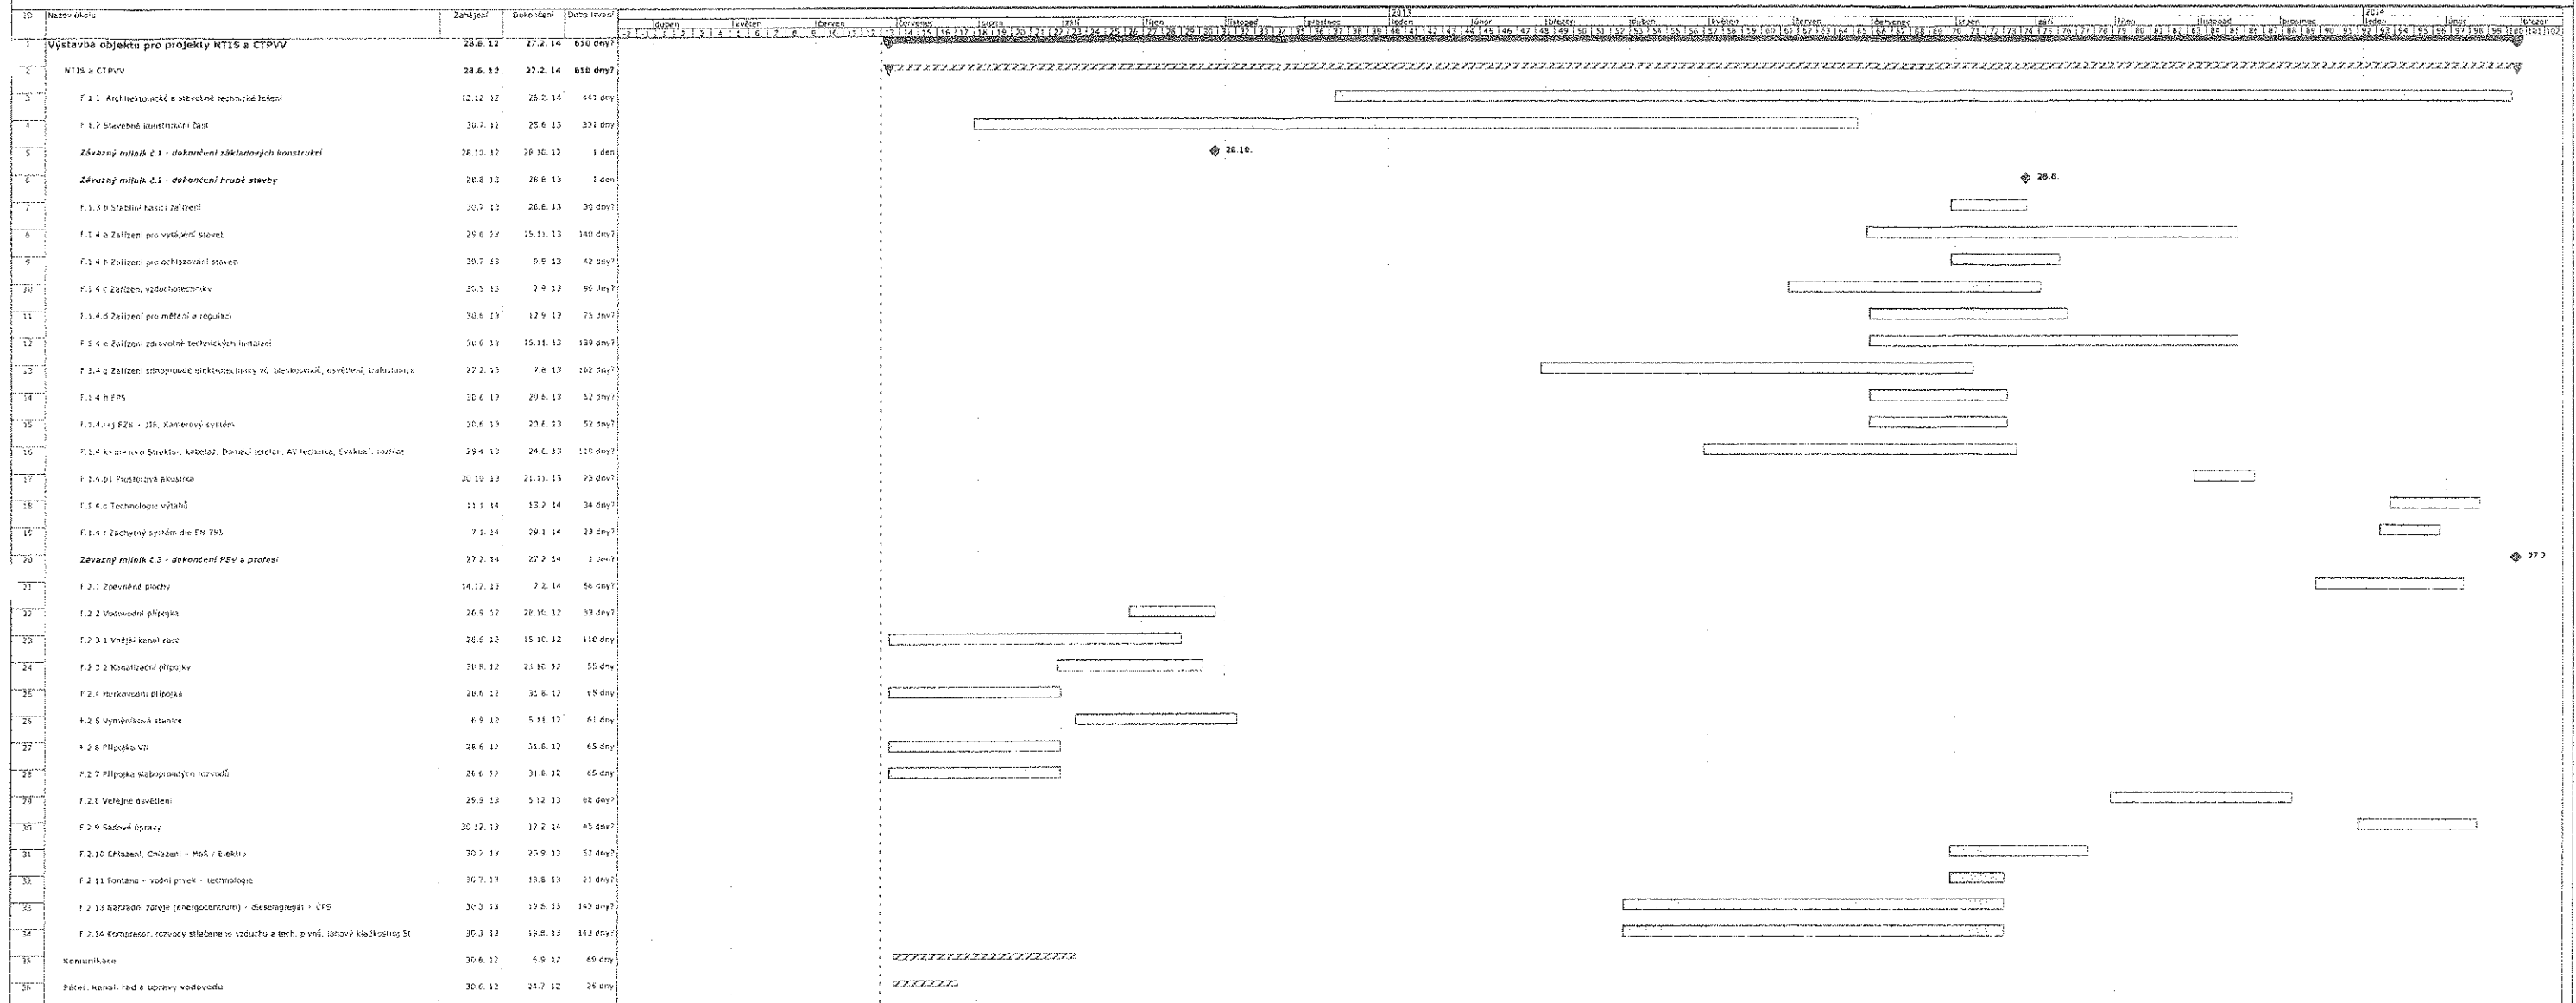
| ID | Název úkolu | Zahájení | Dokončení | Doba trvání |
|---|---|---|---|---|
| 1 | Výstavba objektu pro projekty NTIS a CTPVV | 28.6.12 | 27.2.14 | 610 dny? |
| 2 | NTIS a CTPVV | 28.6.12 | 27.2.14 | 610 dny? |
| 3 | F.1.1 Architektonické a stavebně technické řešení | 12.12.12 | 25.2.14 | 441 dny |
| 4 | F.1.2 Stavebně konstrukční část | 30.7.12 | 25.6.13 | 331 dny |
| 5 | Závazný milník č.1 - dokončení základových konstrukcí | 28.10.12 | 28.10.12 | 1 den |
| 6 | Závazný milník č.2 - dokončení hrubé stavby | 28.8.13 | 28.8.13 | 1 den |
| 7 | F.1.3 b Stabilní hasicí zařízení | 30.7.13 | 28.8.13 | 30 dny? |
| 8 | F.1.4 a Zařízení pro vytápění staveb | 29.6.13 | 15.11.13 | 140 dny? |
| 9 | F.1.4 b Zařízení pro ochlazování staveb | 30.7.13 | 9.9.13 | 42 dny? |
| 10 | F.1.4 c Zařízení vzduchotechniky | 30.5.13 | 2.9.13 | 96 dny? |
| 11 | F.1.4.d Zařízení pro měření a regulaci | 30.6.13 | 12.9.13 | 75 dny? |
| 12 | F.1.4 e Zařízení zdravotně technických instalací | 30.6.13 | 15.11.13 | 139 dny? |
| 13 | F.1.4 g Zařízení silnoproudé elektrotechniky vč. bleskosvodů, osvětlení, trafostanice | 27.2.13 | 7.8.13 | 162 dny? |
| 14 | F.1.4 h EPS | 30.6.13 | 20.8.13 | 52 dny? |
| 15 | F.1.4.i+j EZS + JIS, Kamerový systém | 30.6.13 | 20.8.13 | 52 dny? |
| 16 | F.1.4 k+m+n+o Struktur. kabeláž, Domácí telefon, AV technika, Evakuač. rozhlas | 29.4.13 | 24.8.13 | 118 dny? |
| 17 | F.1.4.p1 Prostorová akustika | 30.10.13 | 21.11.13 | 23 dny? |
| 18 | F.1.4.q Technologie výtahů | 11.1.14 | 13.2.14 | 34 dny? |
| 19 | F.1.4 r Záchytný systém dle EN 795 | 7.1.14 | 29.1.14 | 23 dny? |
| 20 | Závazný milník č.3 - dokončení PSV a profesí | 27.2.14 | 27.2.14 | 1 den |
| 21 | F.2.1 Zpevněné plochy | 14.12.13 | 7.2.14 | 56 dny? |
| 22 | F.2.2 Vodovodní přípojka | 26.9.12 | 28.10.12 | 33 dny? |
| 23 | F.2.3.1 Vnější kanalizace | 28.6.12 | 15.10.12 | 110 dny |
| 24 | F.2.3.2 Kanalizační přípojky | 30.8.12 | 23.10.12 | 55 dny |
| 25 | F.2.4 Horkovodní přípojka | 28.6.12 | 31.8.12 | 65 dny |
| 26 | F.2.5 Výměníková stanice | 6.9.12 | 5.11.12 | 61 dny |
| 27 | F.2.6 Přípojka VN | 28.6.12 | 31.8.12 | 65 dny |
| 28 | F.2.7 Přípojka slaboproudých rozvodů | 28.6.12 | 31.8.12 | 65 dny |
| 29 | F.2.8 Veřejné osvětlení | 29.9.13 | 5.12.13 | 68 dny? |
| 30 | F.2.9 Sadové úpravy | 30.12.13 | 12.2.14 | 45 dny? |
| 31 | F.2.10 Chlazení, Chlazení - MaR / Elektro | 30.7.13 | 20.9.13 | 53 dny? |
| 32 | F.2.11 Fontána + vodní prvek - technologie | 30.7.13 | 19.8.13 | 21 dny? |
| 33 | F.2.13 Náhradní zdroje (energocentrum) - dieselagregát + ČPS | 30.3.13 | 19.8.13 | 143 dny? |
| 34 | F.2.14 Kompresor, rozvody stlačeného vzduchu a tech. plynů, jeřábový kladkostroj 5t | 30.3.13 | 19.8.13 | 143 dny? |
| 35 | Komunikace | 30.6.12 | 6.9.12 | 69 dny |
| 36 | Páteř. kanal. řad a úpravy vodovodu | 30.6.12 | 24.7.12 | 25 dny |

2013 2014 duben květen červen červenec srpen září říjen listopad prosinec leden únor březen duben květen červen červenec srpen září říjen listopad prosinec leden únor březen

28.10.
28.8.
27.2.